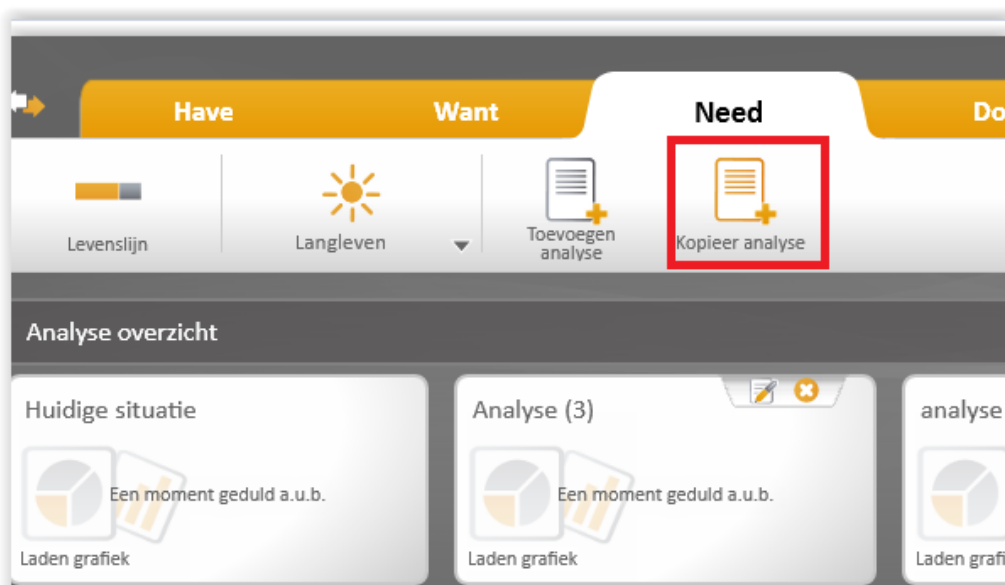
Have
Want
Need
Do

Levenslijn
Langleven
Toevoegen analyse
Kopieer analyse

Analyse overzicht

Huidige situatie
Een moment geduld a.u.b.
Laden grafiek

Analyse (3)
Een moment geduld a.u.b.
Laden grafiek

analyse
Laden grafi